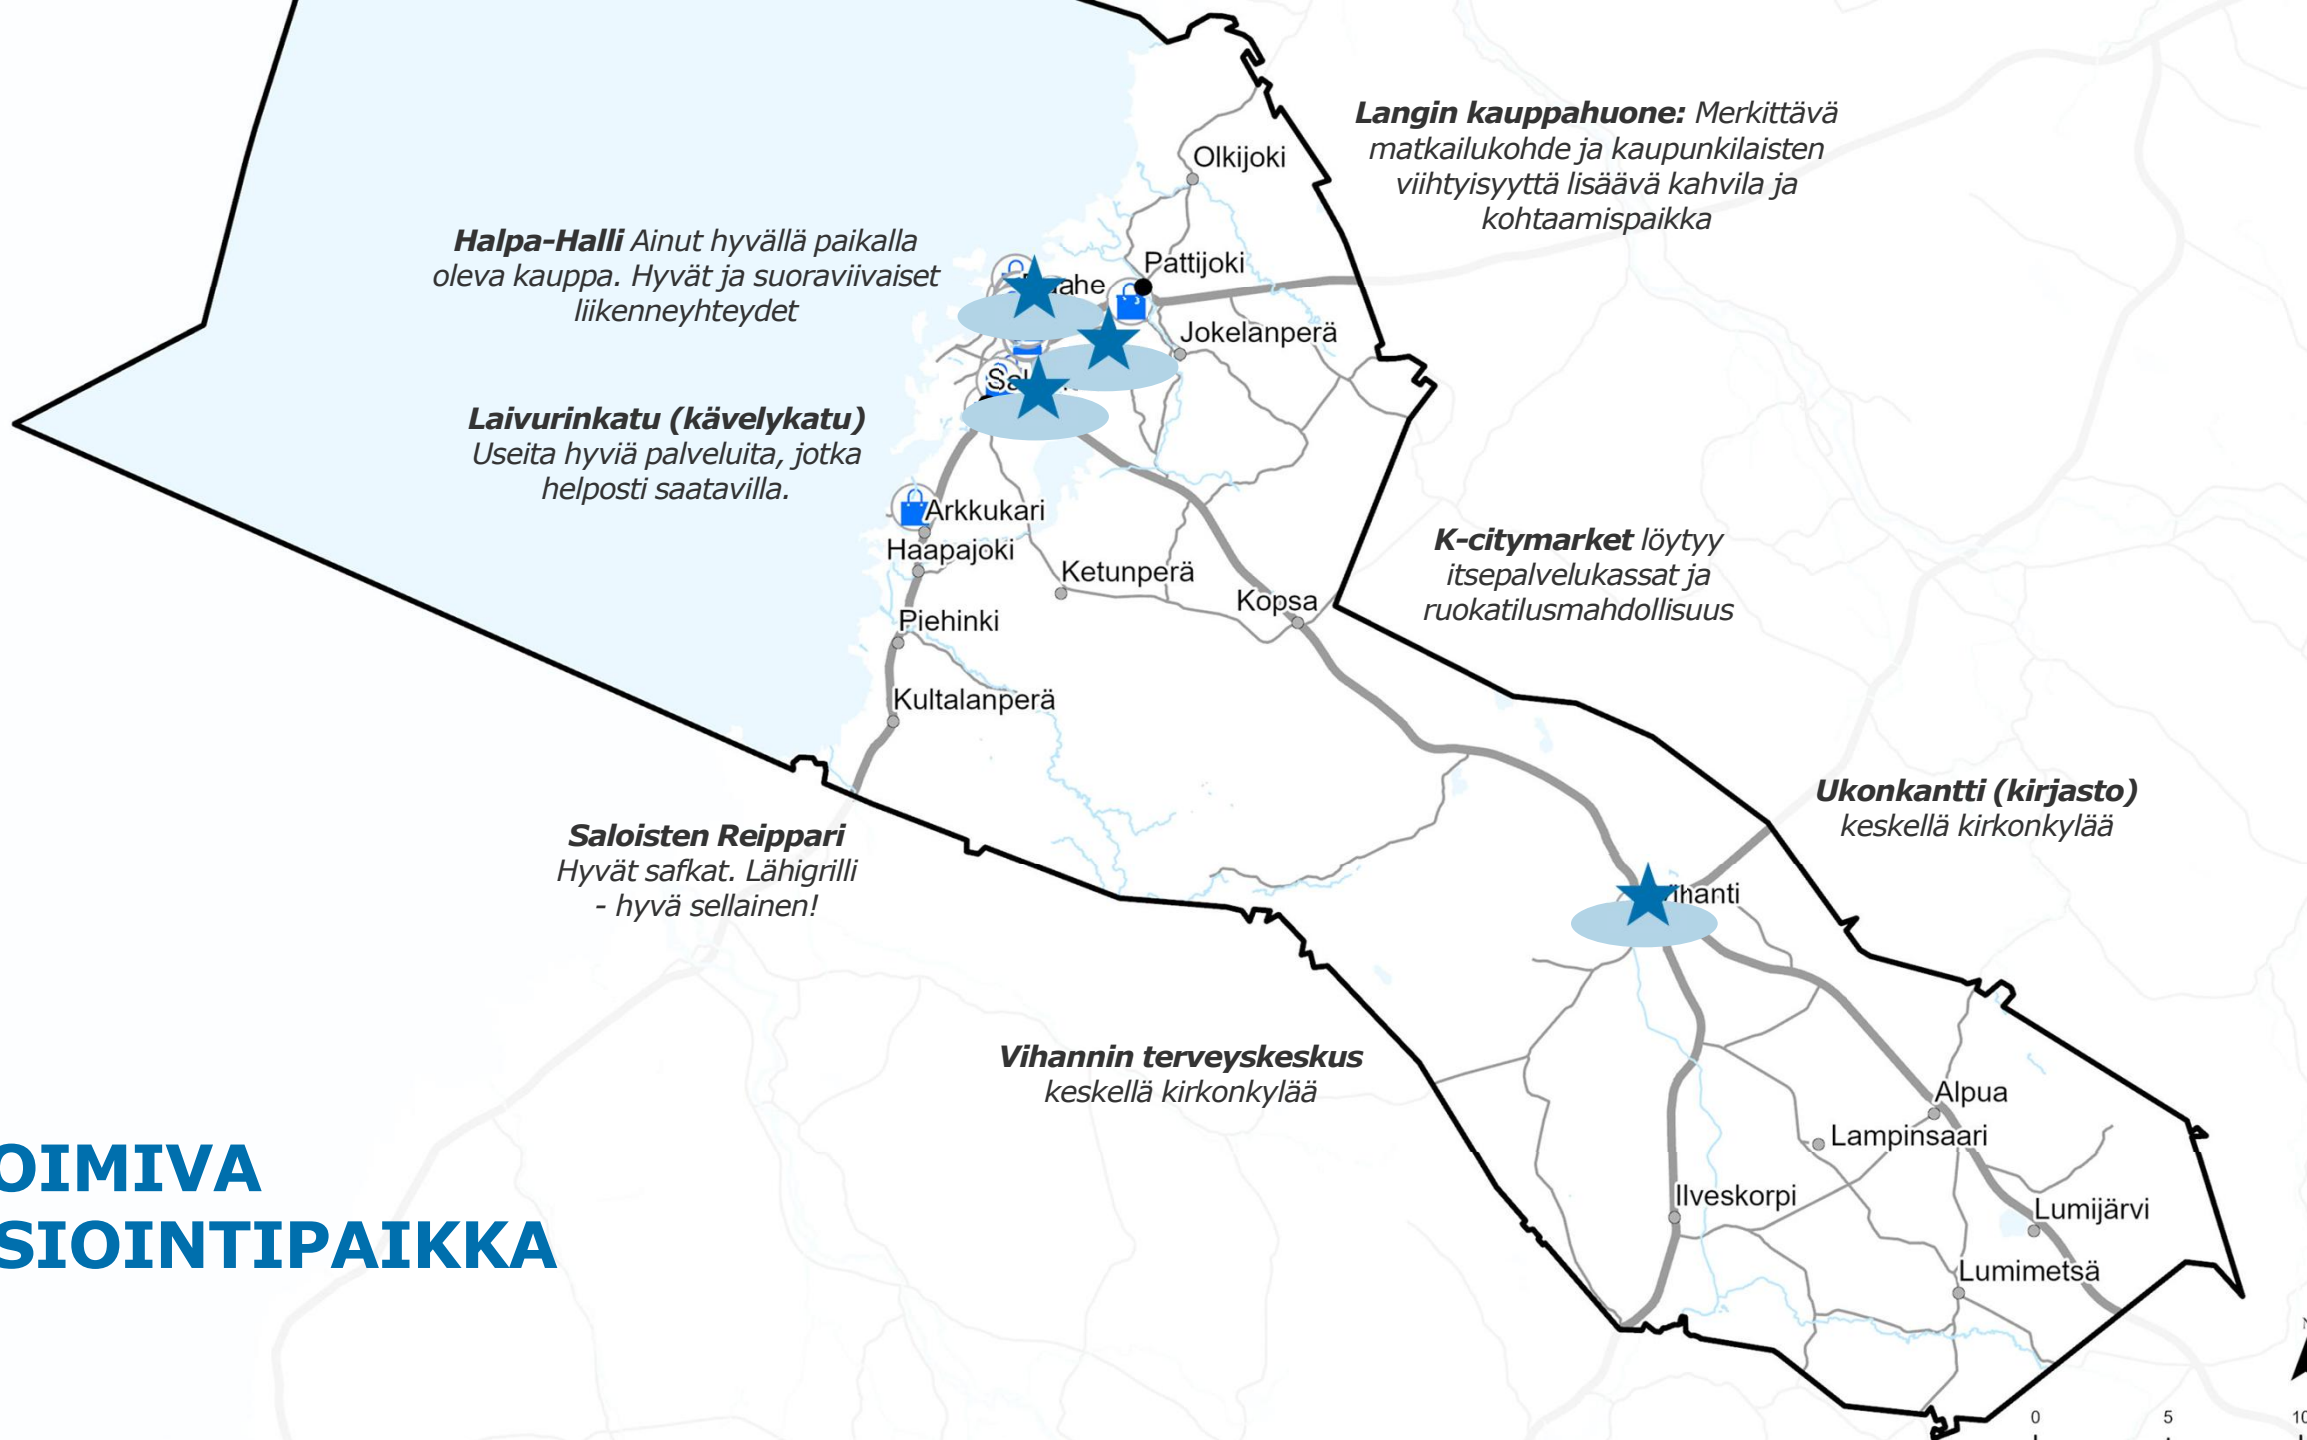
**Langin kauppahuone:** Merkittävä matkailukohde ja kaupunkilaisten viihtyisyyttä lisäävä kahvila ja kohtaamispaikka

**Halpa-Halli** Ainut hyvällä paikalla oleva kauppa. Hyvät ja suoraviivaiset liikenneyhteydet

**Laivurinkatu (kävelykatu)** Useita hyviä palveluita, jotka helposti saatavilla.

**K-citymarket** löytyy itsepalvelukassat ja ruokatilusmahdollisuus

**Ukonkantti (kirjasto)** keskellä kirkonkylää

**Saloisten Reippari** Hyvät safkat. Lähigrilli - hyvä sellainen!

**Vihannin terveyskeskus** keskellä kirkonkylää

OIMIVA
SIOINTIPAIKKA

Olkijoki
Pattijoki
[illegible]ahe
Jokelanperä
Sa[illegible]
Arkkukari
Haapajoki
Ketunperä
Kopsa
Piehinki
Kultalanperä
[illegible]hanti
Alpua
Lampinsaari
Ilveskorpi
Lumijärvi
Lumimetsä

0
5
10